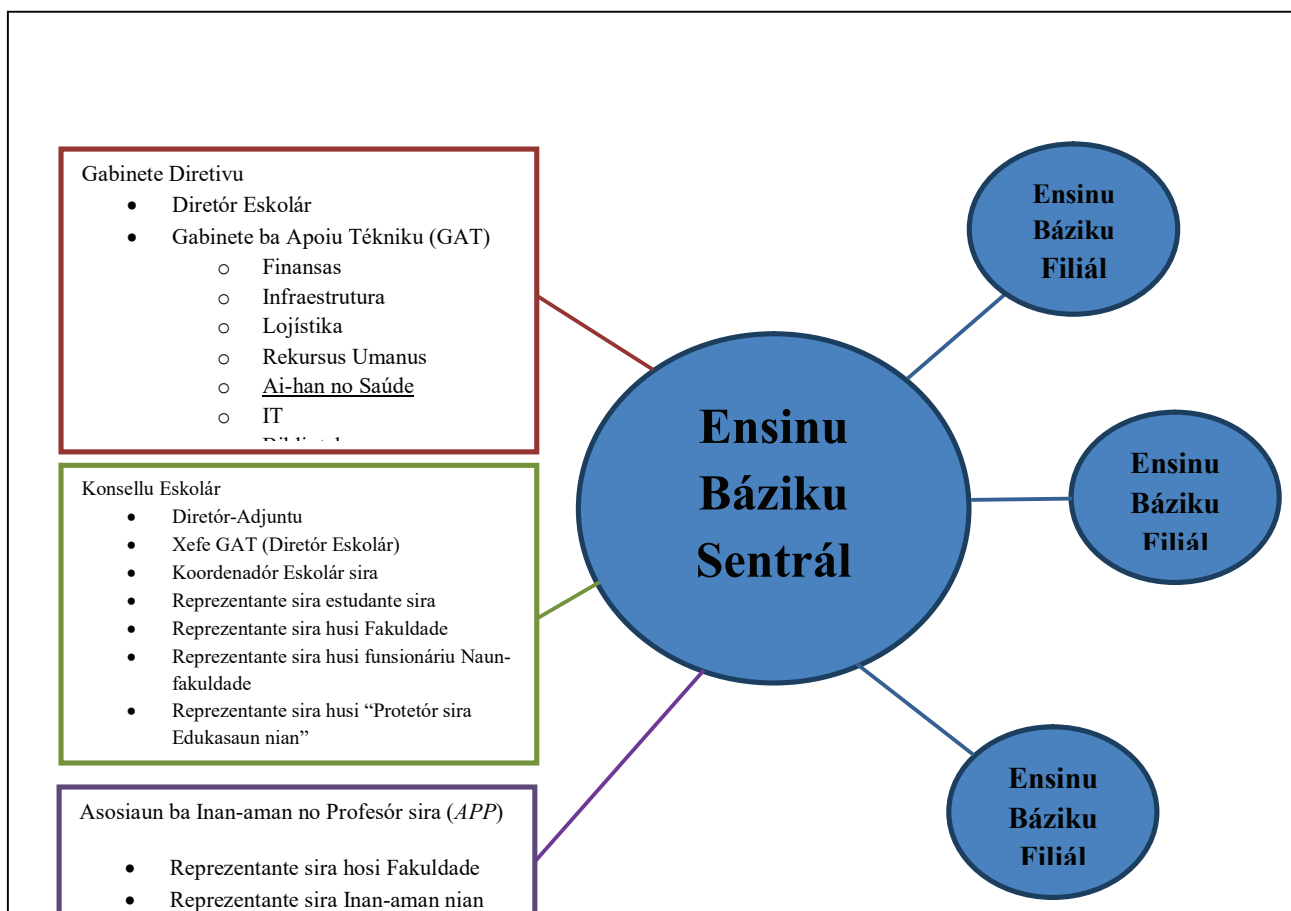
Gabinete Diretivu

- Diretór Eskolár
- Gabinete ba Apoiu Tékniku (GAT)
  - Finansas
  - Infraestrutura
  - Lojístika
  - Rekursus Umanus
  - Ai-han no Saúde
  - IT
  - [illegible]

Konsellu Eskolár

- Diretór-Adjuntu
- Xefe GAT (Diretór Eskolár)
- Koordenadór Eskolár sira
- Reprezentante sira estudante sira
- Reprezentante sira husi Fakuldade
- Reprezentante sira husi funsionáriu Naun-fakuldade
- Reprezentante sira husi "Protetór sira Edukasaun nian"

Asosiaun ba Inan-aman no Profesór sira (*APP*)

- Reprezentante sira hosi Fakuldade
- Reprezentante sira Inan-aman nian

Ensinu Báziku Sentrál

Ensinu Báziku Filiál

Ensinu Báziku Filiál

Ensinu Báziku Filiál